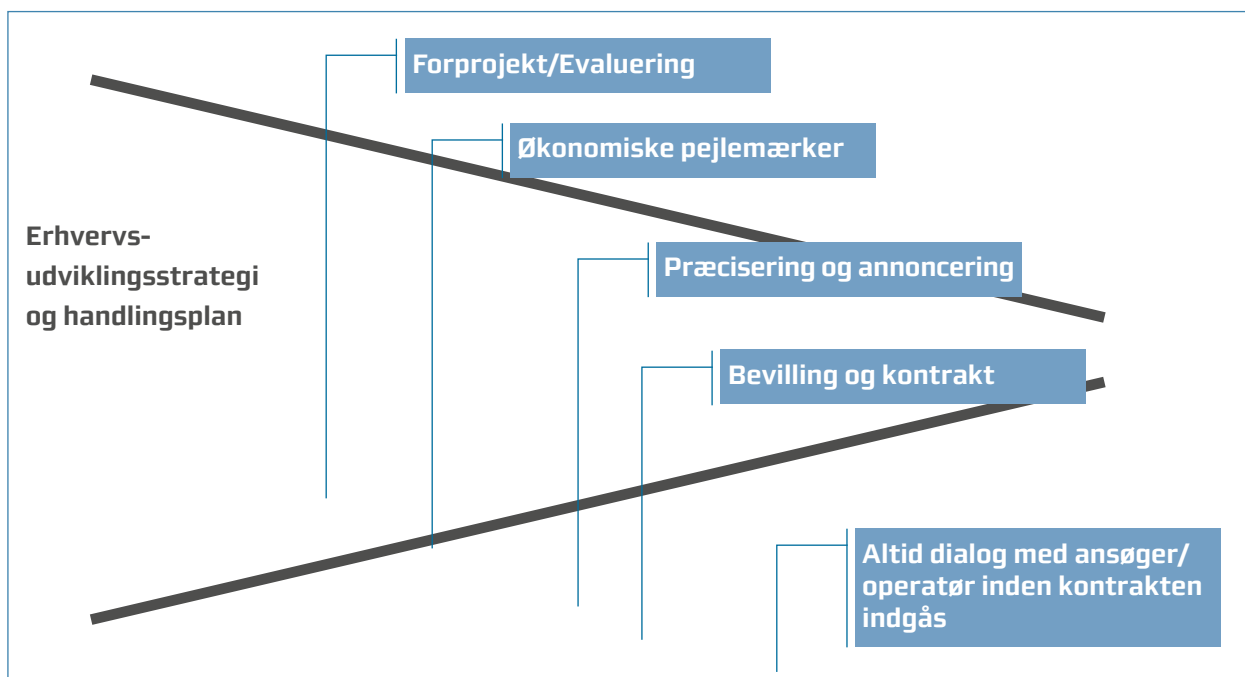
Forprojekt/Evaluering

Økonomiske pejlemærker

Erhvervs-udviklingsstrategi og handlingsplan

Præcisering og annoncering

Bevilling og kontrakt

Altid dialog med ansøger/ operatør inden kontrakten indgås